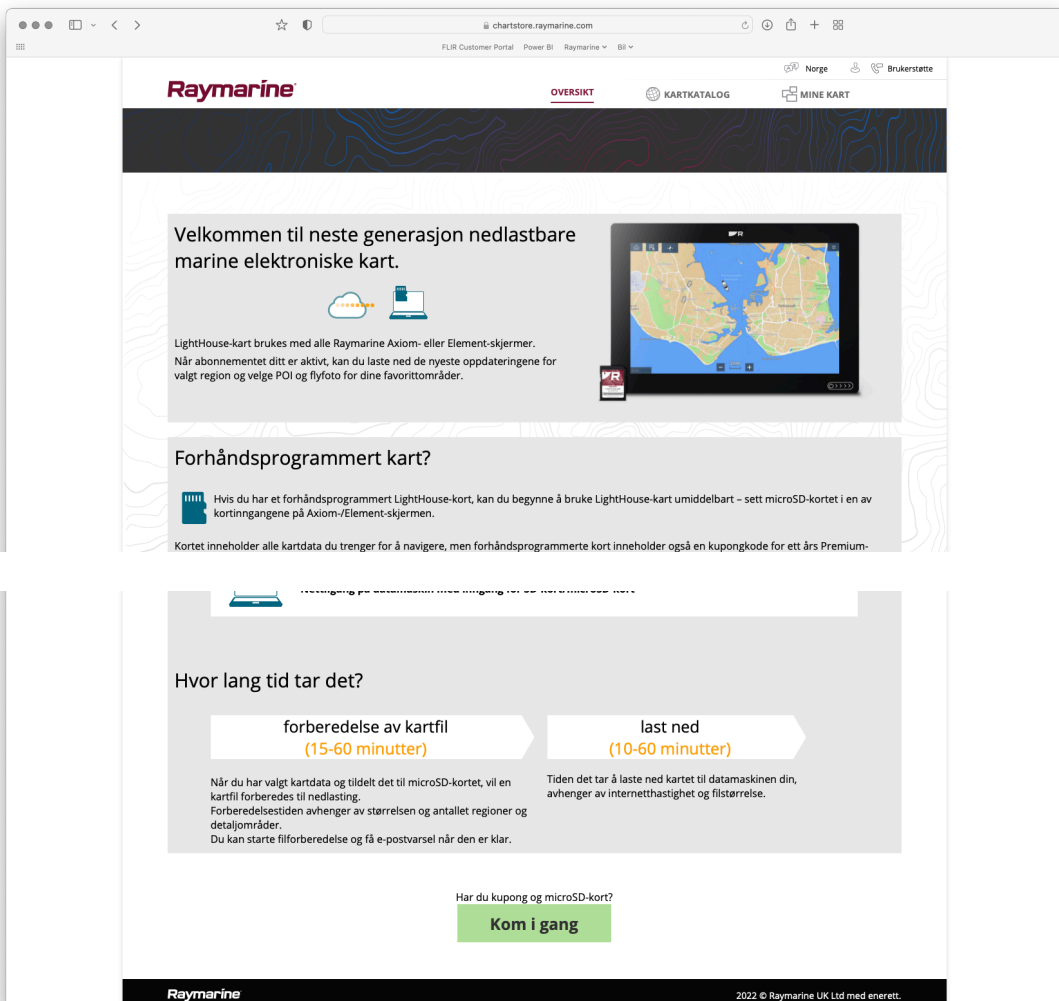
chartstore.raymarine.com

FLIR Customer Portal Power BI Raymarine Bil

Norge Brukerstøtte

Raymarine

OVERSIKT KARTKATALOG MINE KART

Velkommen til neste generasjon nedlastbare marine elektroniske kart.

LightHouse-kart brukes med alle Raymarine Axiom- eller Element-skjermer.
Når abonnementet ditt er aktivt, kan du laste ned de nyeste oppdateringene for valgt region og velge POI og flyfoto for dine favorittområder.

Forhåndsprogrammert kart?

Hvis du har et forhåndsprogrammert LightHouse-kort, kan du begynne å bruke LightHouse-kart umiddelbart – sett microSD-kortet i en av kortinngangene på Axiom-/Element-skjermen.

Kortet inneholder alle kartdata du trenger for å navigere, men forhåndsprogrammerte kort inneholder også en kupongkode for ett års Premium-

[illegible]

Hvor lang tid tar det?

forberedelse av kartfil
(15-60 minutter)

last ned
(10-60 minutter)

Når du har valgt kartdata og tildelt det til microSD-kortet, vil en kartfil forberedes til nedlasting.
Forberedelsestiden avhenger av størrelsen og antallet regioner og detaljområder.
Du kan starte filforberedelse og få e-postvarsel når den er klar.

Tiden det tar å laste ned kartet til datamaskinen din, avhenger av internetthastighet og filstørrelse.

Har du kupong og microSD-kort?

Kom i gang

Raymarine

2022 © Raymarine UK Ltd med enerett.